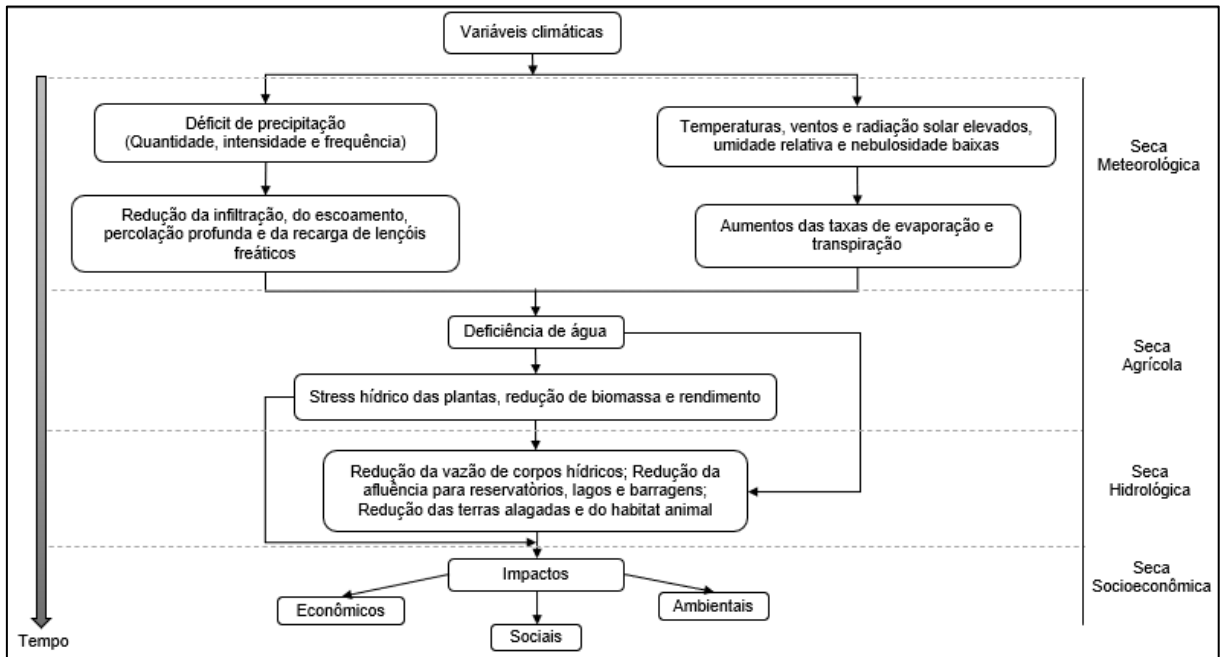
Variáveis climáticas

Déficit de precipitação (Quantidade, intensidade e frequência)

Temperaturas, ventos e radiação solar elevados, umidade relativa e nebulosidade baixas

Seca Meteorológica

Redução da infiltração, do escoamento, percolação profunda e da recarga de lençóis freáticos

Aumentos das taxas de evaporação e transpiração

Deficiência de água

Seca Agrícola

Stress hídrico das plantas, redução de biomassa e rendimento

Redução da vazão de corpos hídricos; Redução da afluência para reservatòrios, lagos e barragens; Redução das terras alagadas e do habitat animal

Seca Hidrológica

Impactos

Seca Socioeconômica

Econômicos

Ambientais

Sociais

Tempo